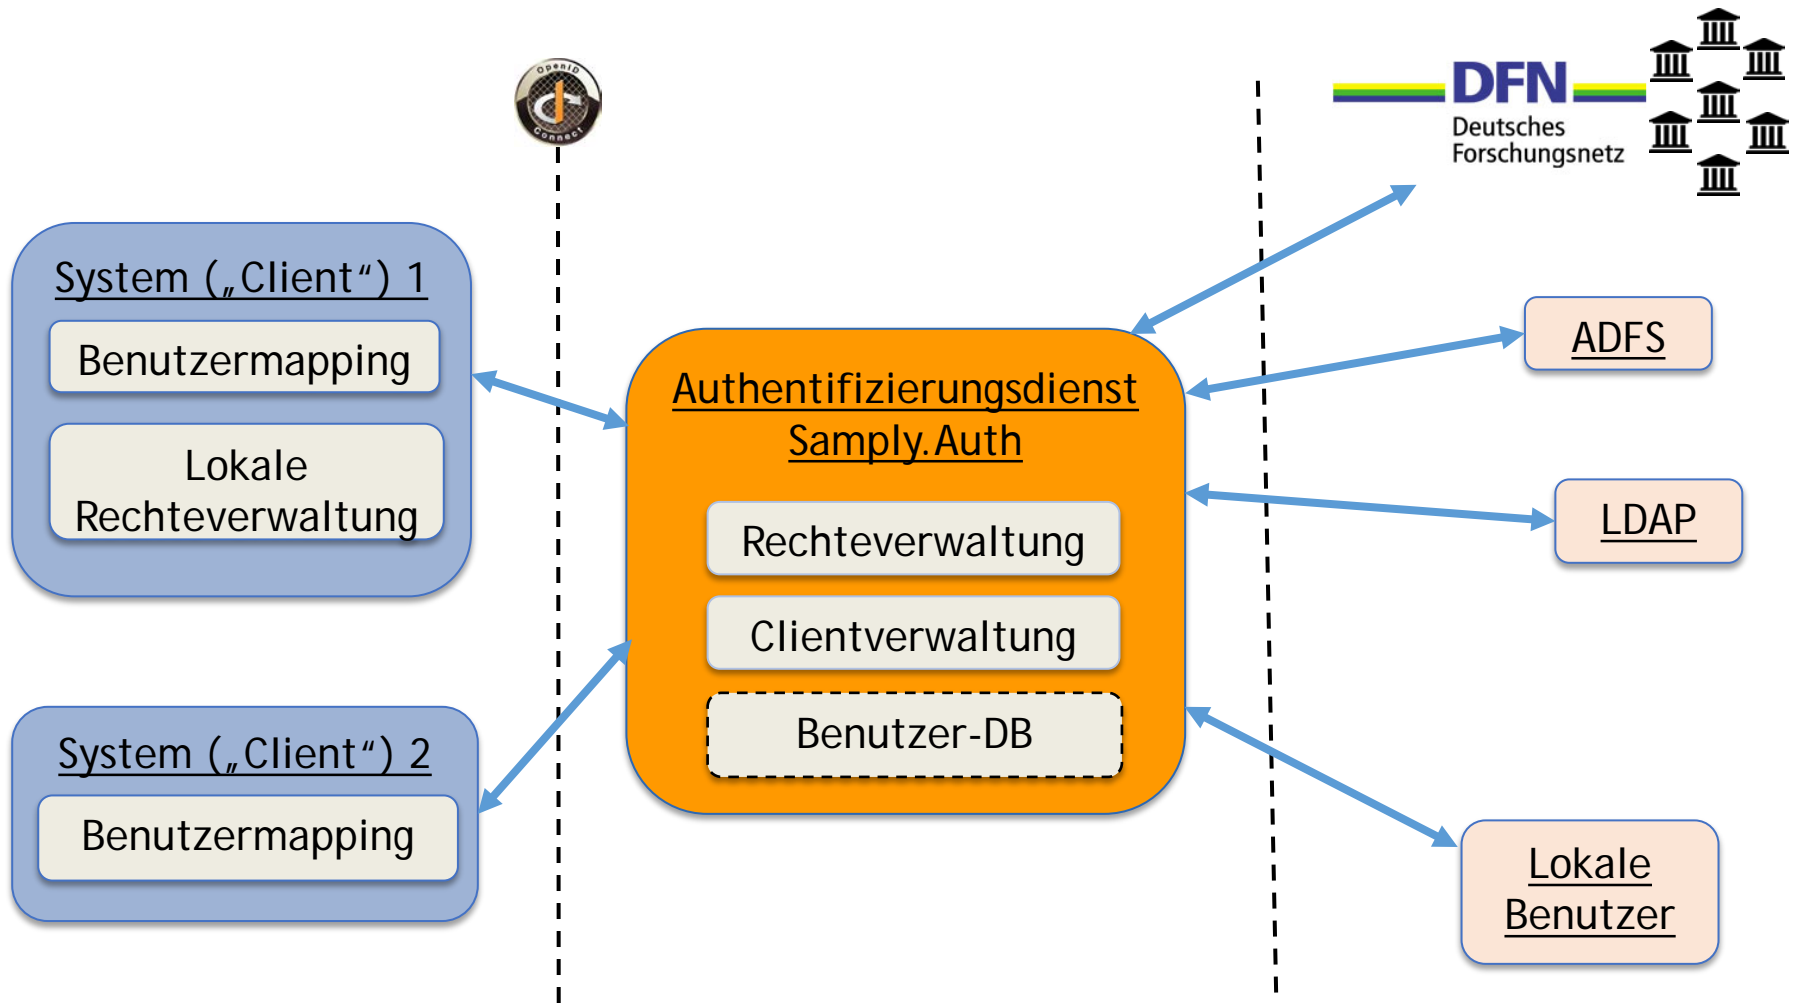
OpenID Connect

DFN
Deutsches
Forschungsnetz

System („Client“) 1
Benutzermapping
Lokale Rechteverwaltung

Authentifizierungsdienst
Samply.Auth
Rechteverwaltung
Clientverwaltung
Benutzer-DB

ADFS

LDAP

System („Client“) 2
Benutzermapping

Lokale Benutzer